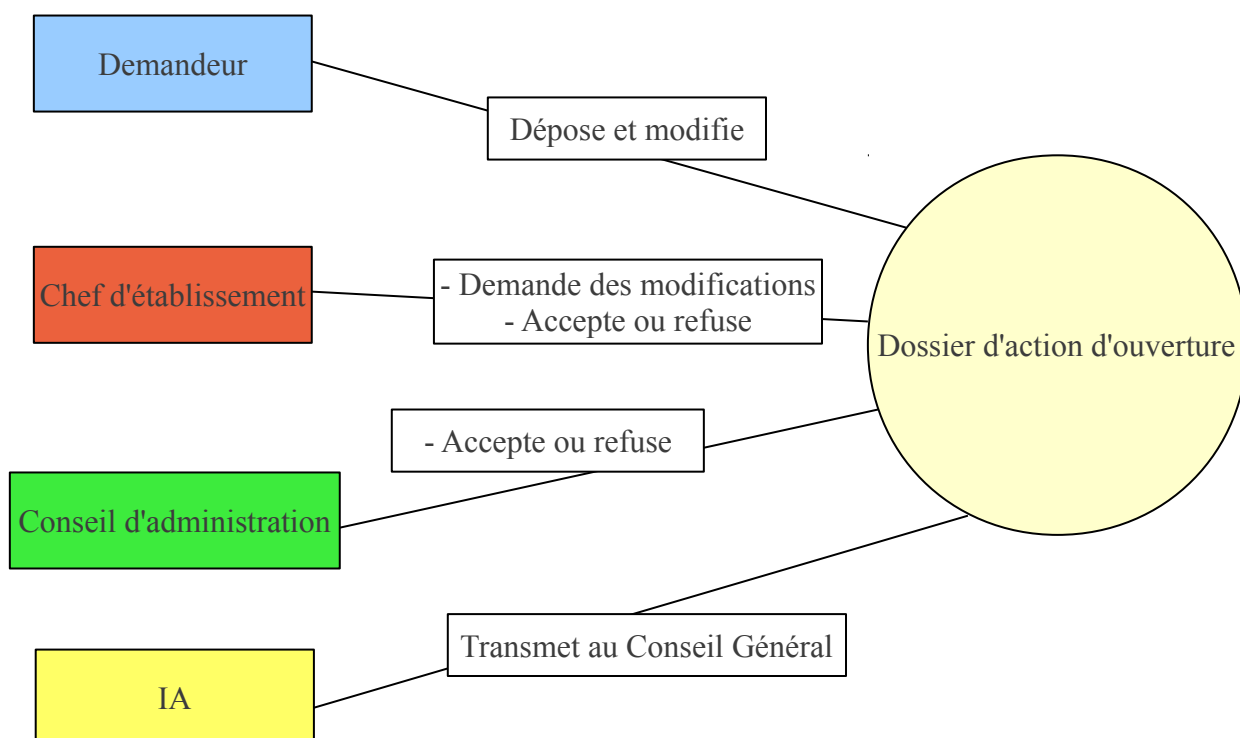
Demandeur

Dépose et modifie

Chef d'établissement

- Demande des modifications
- Accepte ou refuse

Dossier d'action d'ouverture

- Accepte ou refuse

Conseil d'administration

Transmet au Conseil Général

IA